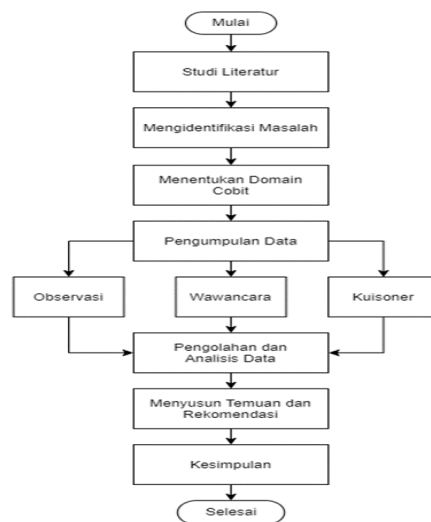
Mulai

Studi Literatur

Mengidentifikasi Masalah

Menentukan Domain Cobit

Pengumpulan Data

Observasi

Wawancara

Kuisoner

Pengolahan dan Analisis Data

Menyusun Temuan dan Rekomendasi

Kesimpulan

Selesai